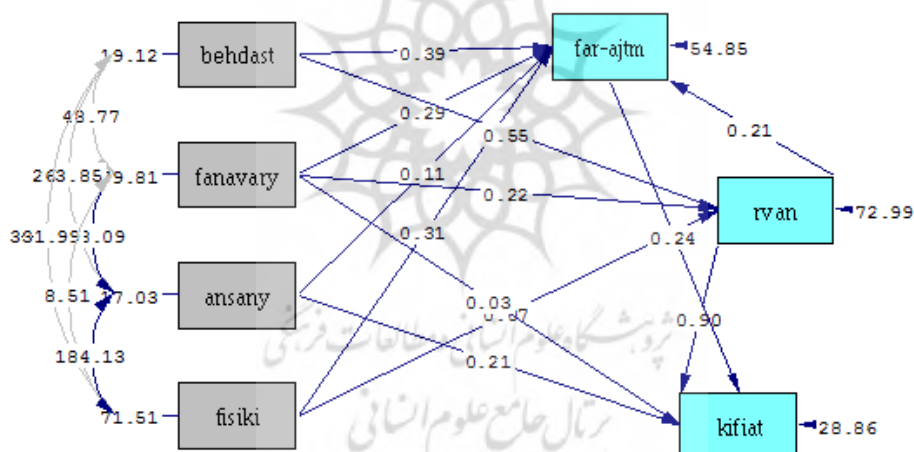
19.12
behdast
48.77
263.85
19.81
fanavary
301.99
3.09
8.51
17.03
ansany
184.13
71.51
fisiki
0.39
0.29
0.55
0.11
0.22
0.31
0.03
0.07
0.21
far-ajtm
54.85
0.21
rvan
72.99
0.24
0.90
kifiat
28.86
پژوهشگاه علوم انسانی و مطالعات فرهنگی
پرتال جامع علوم انسانی